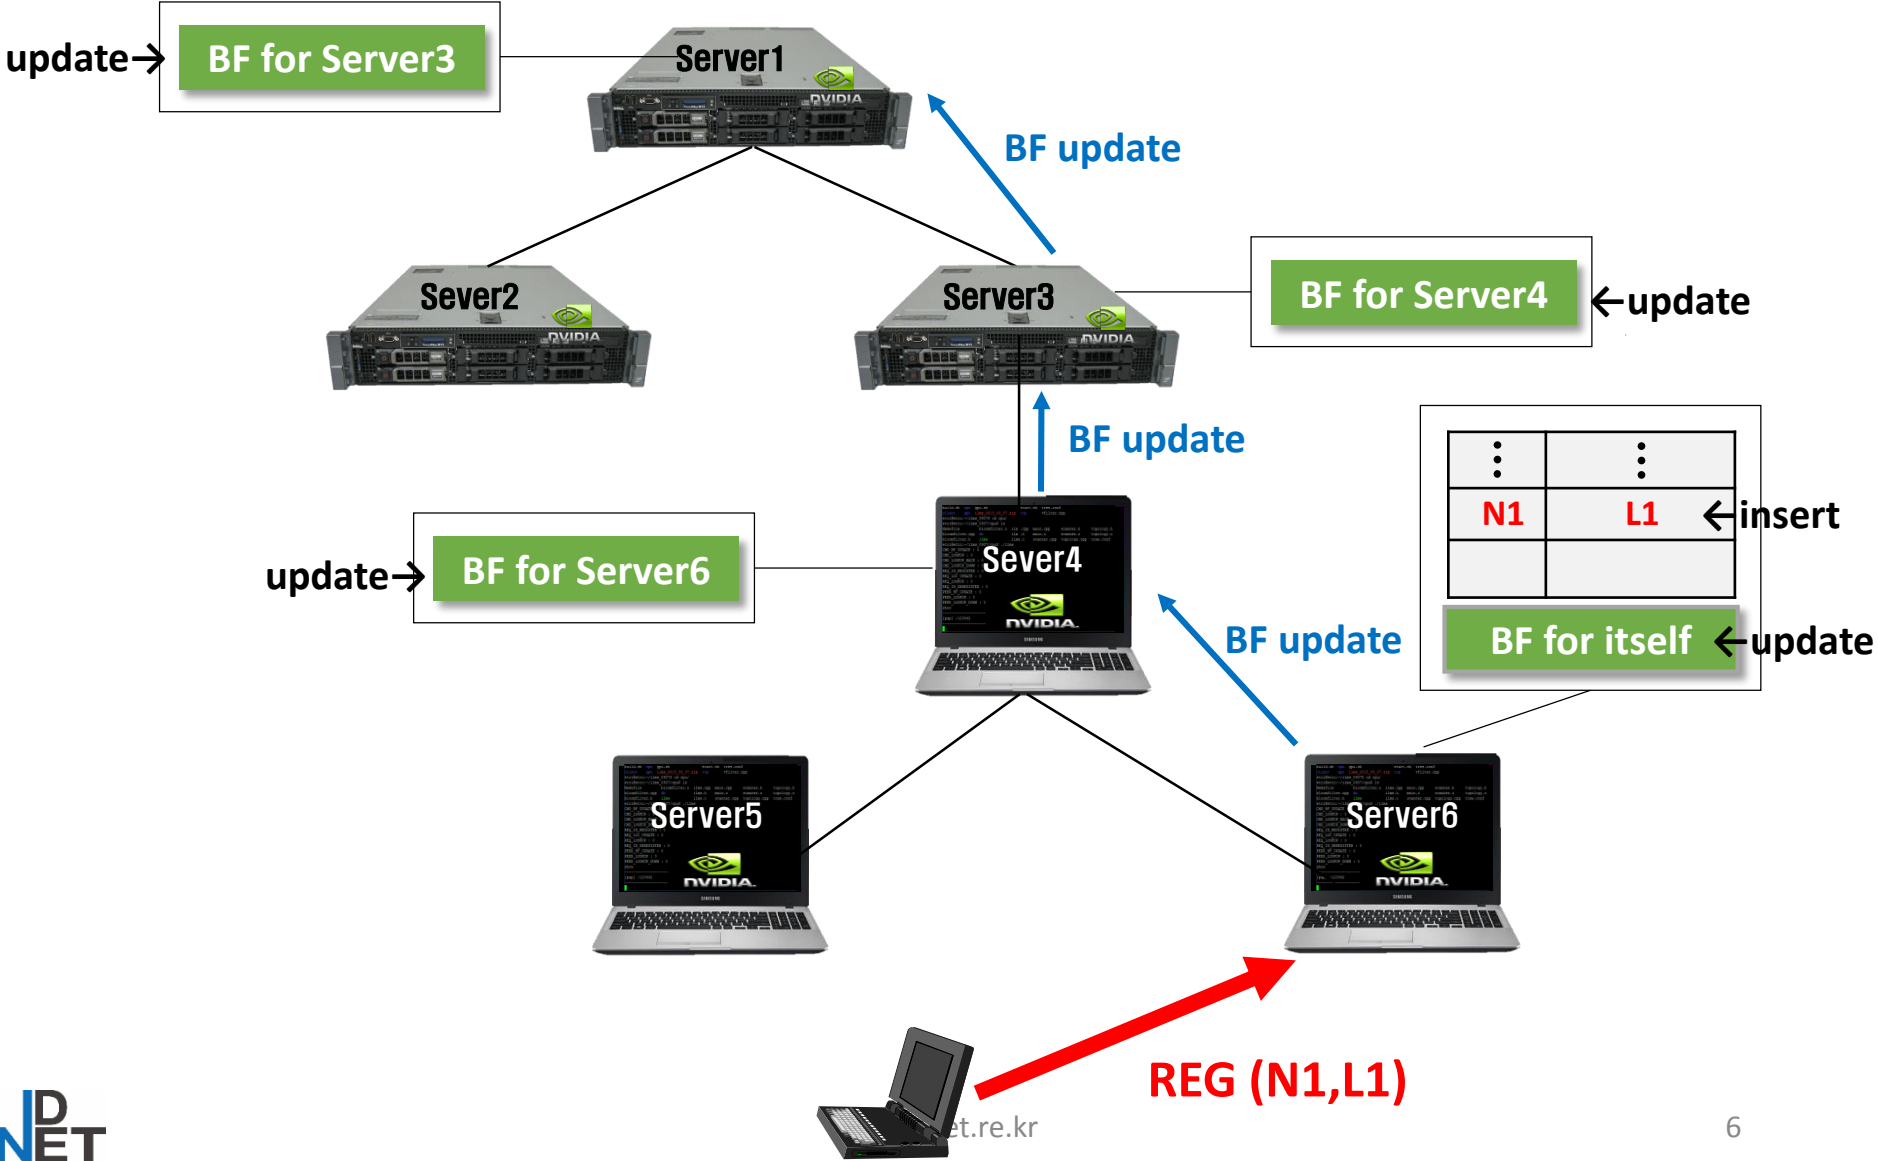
update→ BF for Server3

Server1

BF update

Sever2

Server3

BF for Server4 ←update

BF update

⋮ | ⋮
N1 | L1 ←insert

BF for itself ←update

update→ BF for Server6

Sever4

BF update

Server5

Server6

REG (N1,L1)

IDNET

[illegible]et.re.kr

6